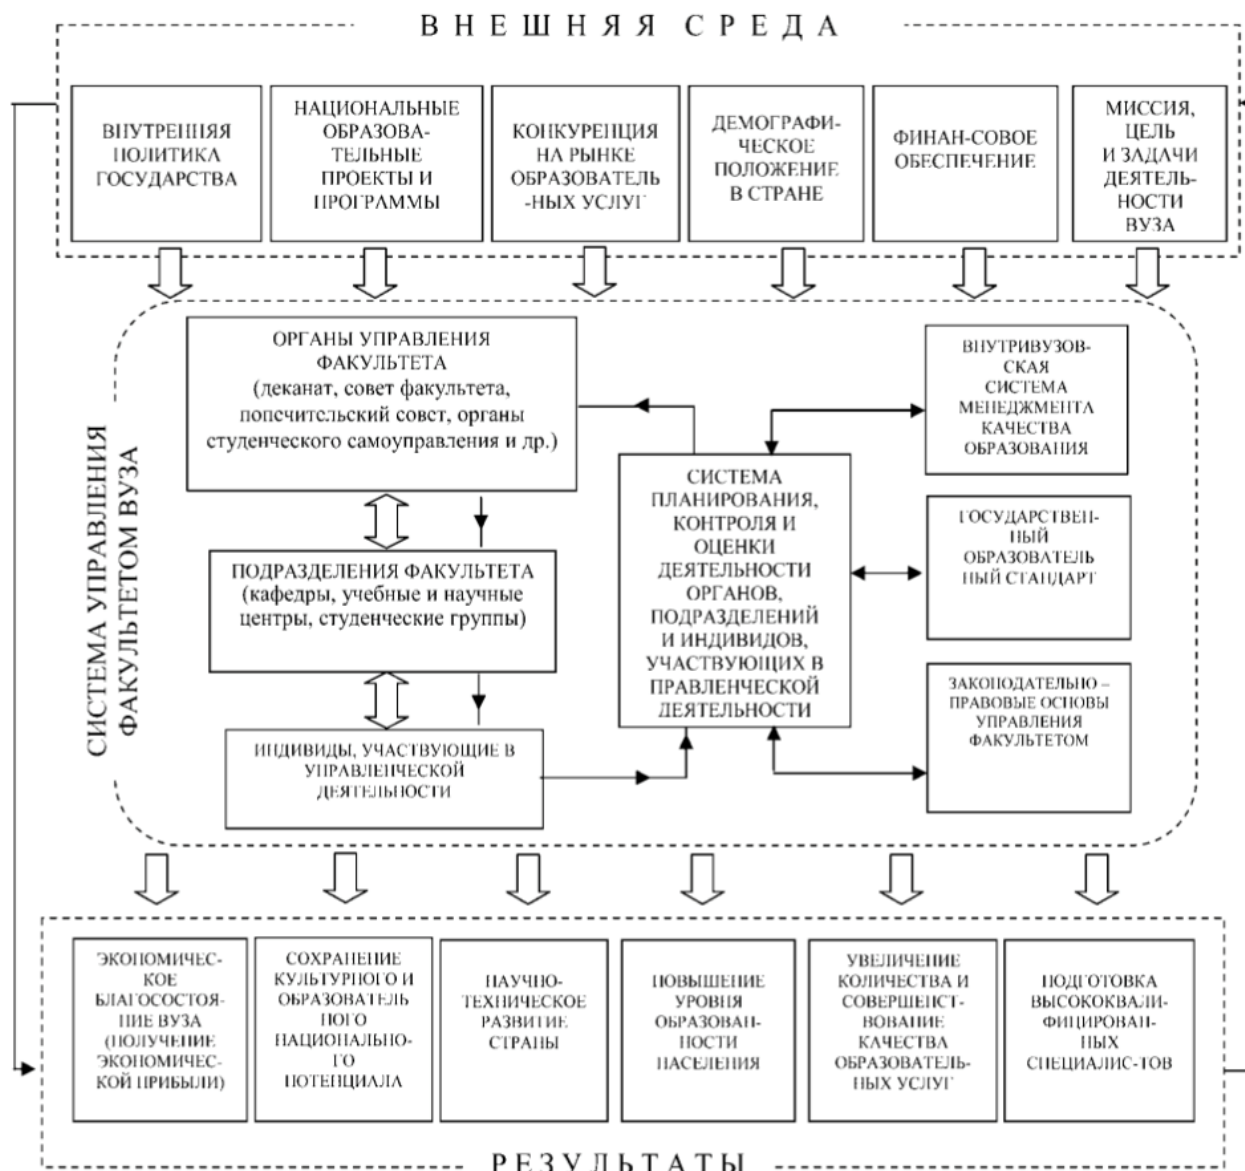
ВНЕШНЯЯ СРЕДА

ВНУТРЕННЯЯ ПОЛИТИКА ГОСУДАРСТВА

НАЦИОНАЛЬНЫЕ ОБРАЗОВАТЕЛЬНЫЕ ПРОЕКТЫ И ПРОГРАММЫ

КОНКУРЕНЦИЯ НА РЫНКЕ ОБРАЗОВАТЕЛЬ-НЫХ УСЛУГ

ДЕМОГРАФИЧЕСКОЕ ПОЛОЖЕНИЕ В СТРАНЕ

ФИНАН-СОВОЕ ОБЕСПЕЧЕНИЕ

МИССИЯ, ЦЕЛЬ И ЗАДАЧИ ДЕЯТЕЛЬНОСТИ ВУЗА

СИСТЕМА УПРАВЛЕНИЯ ФАКУЛЬТЕТОМ ВУЗА

ОРГАНЫ УПРАВЛЕНИЯ ФАКУЛЬТЕТА (деканат, совет факультета, попечительский совет, органы студенческого самоуправления и др.)

ВНУТРИВУЗОВСКАЯ СИСТЕМА МЕНЕДЖМЕНТА КАЧЕСТВА ОБРАЗОВАНИЯ

СИСТЕМА ПЛАНИРОВАНИЯ, КОНТРОЛЯ И ОЦЕНКИ ДЕЯТЕЛЬНОСТИ ОРГАНОВ, ПОДРАЗДЕЛЕНИЙ И ИНДИВИДОВ, УЧАСТВУЮЩИХ В ПРАВЛЕНЧЕСКОЙ ДЕЯТЕЛЬНОСТИ

ГОСУДАРСТВЕННЫЙ ОБРАЗОВАТЕЛЬНЫЙ СТАНДАРТ

ПОДРАЗДЕЛЕНИЯ ФАКУЛЬТЕТА (кафедры, учебные и научные центры, студенческие группы)

ЗАКОНОДАТЕЛЬНО – ПРАВОВЫЕ ОСНОВЫ УПРАВЛЕНИЯ ФАКУЛЬТЕТОМ

ИНДИВИДЫ, УЧАСТВУЮЩИЕ В УПРАВЛЕНЧЕСКОЙ ДЕЯТЕЛЬНОСТИ

ЭКОНОМИЧЕСКОЕ БЛАГОСОСТОЯНИЕ ВУЗА (ПОЛУЧЕНИЕ ЭКОНОМИЧЕСКОЙ ПРИБЫЛИ)

СОХРАНЕНИЕ КУЛЬТУРНОГО И ОБРАЗОВАТЕЛЬНОГО НАЦИОНАЛЬНОГО ПОТЕНЦИАЛА

НАУЧНО-ТЕХНИЧЕСКОЕ РАЗВИТИЕ СТРАНЫ

ПОВЫШЕНИЕ УРОВНЯ ОБРАЗОВАННОСТИ НАСЕЛЕНИЯ

УВЕЛИЧЕНИЕ КОЛИЧЕСТВА И СОВЕРШЕНСТВОВАНИЕ КАЧЕСТВА ОБРАЗОВАТЕЛЬНЫХ УСЛУГ

ПОДГОТОВКА ВЫСОКОКВАЛИФИЦИРОВАННЫХ СПЕЦИАЛИС-ТОВ

РЕЗУЛЬТАТЫ